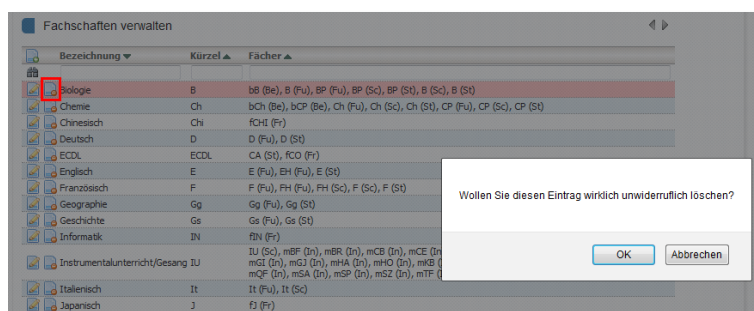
Fachschaften verwalten

| Bezeichnung ▼ | Kürzel ▲ | Fächer ▲ |
|---|---|---|
| Biologie | B | bB (Be), B (Fu), BP (Fu), BP (Sc), BP (St), B (Sc), B (St) |
| Chemie | Ch | bCh (Be), bCP (Be), Ch (Fu), Ch (Sc), Ch (St), CP (Fu), CP (Sc), CP (St) |
| Chinesisch | Chi | fCHI (Fr) |
| Deutsch | D | D (Fu), D (St) |
| ECDL | ECDL | CA (St), fCO (Fr) |
| Englisch | E | E (Fu), EH (Fu), E (St) |
| Französisch | F | F (Fu), FH (Fu), FH (Sc), F (Sc), F (St) |
| Geographie | Gg | Gg (Fu), Gg (St) |
| Geschichte | Gs | Gs (Fu), Gs (St) |
| Informatik | IN | fIN (Fr) |
| Instrumentalunterricht/Gesang | IU | IU (Sc), mBF (In), mBR (In), mCB (In), mCE (In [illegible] mGI (In), mGJ (In), mHA (In), mHO (In), mKB ( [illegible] mQF (In), mSA (In), mSP (In), mSZ (In), mTF ( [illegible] |
| Italienisch | It | It (Fu), It (Sc) |
| Japanisch | J | fJ (Fr) |

Wollen Sie diesen Eintrag wirklich unwiderruflich löschen?

OK Abbrechen